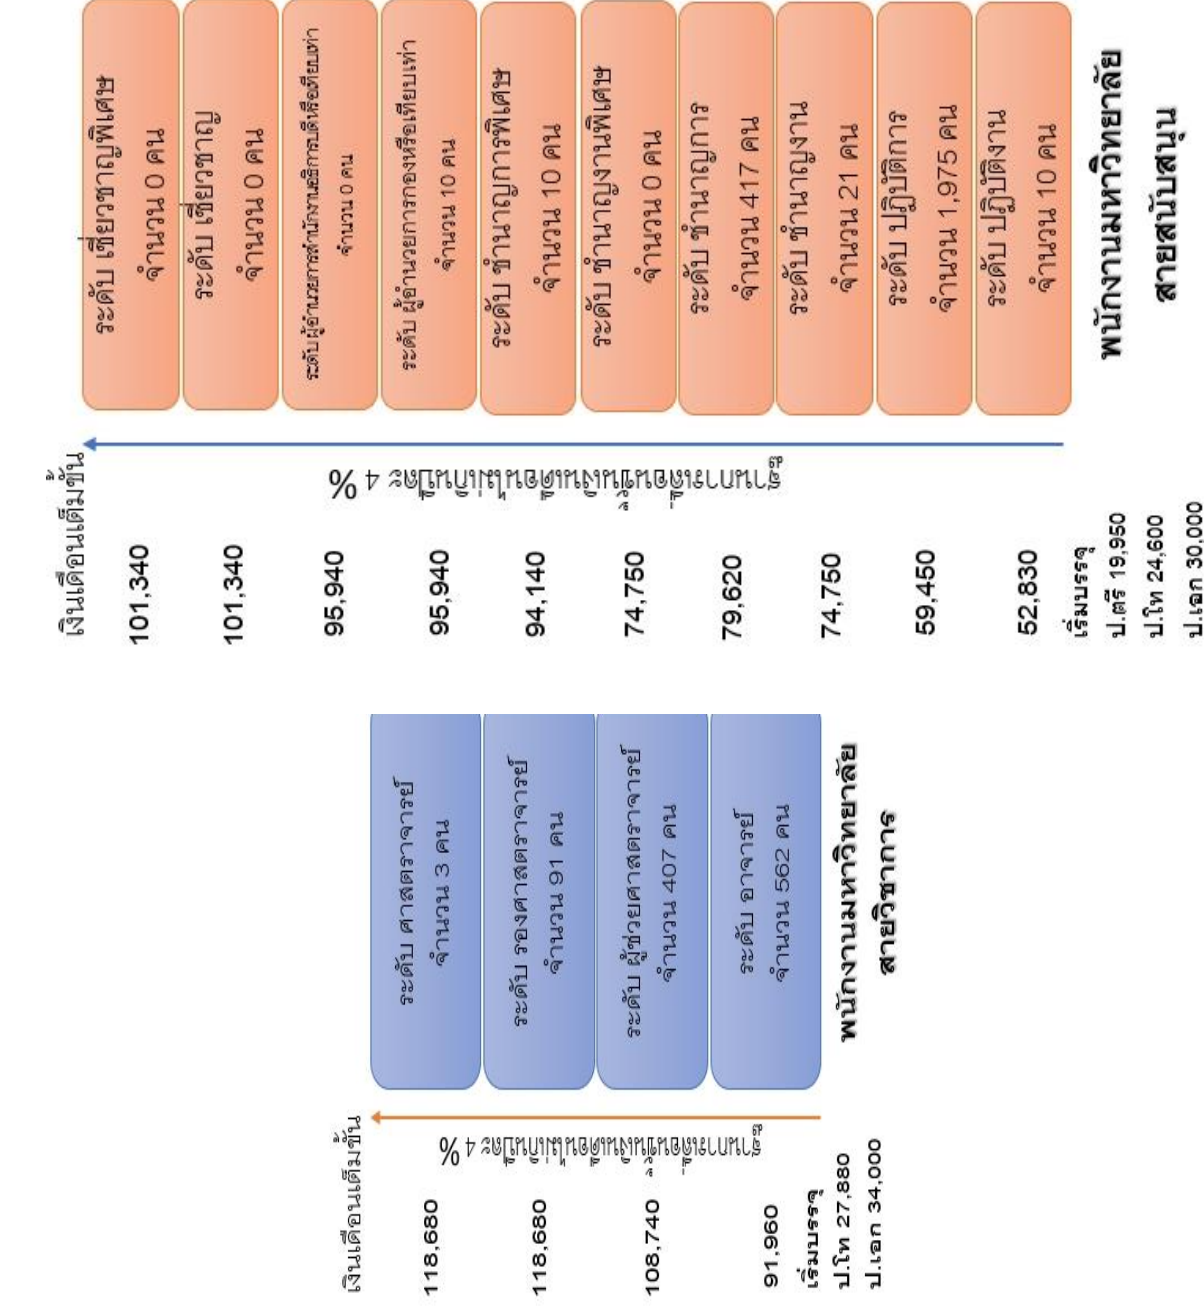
พนักงานมหาวิทยาลัย
สายสนับสนุน

ระดับ เชี่ยวชาญพิเศษ
จำนวน 0 คน

ระดับ เชี่ยวชาญ
จำนวน 0 คน

ระดับผู้อำนวยการสำนักหรือเทียบเท่า
จำนวน 0 คน

ระดับ ผู้อำนวยการกองหรือเทียบเท่า
จำนวน 10 คน

ระดับ ชำนาญการพิเศษ
จำนวน 10 คน

ระดับ ชำนาญงานพิเศษ
จำนวน 0 คน

ระดับ ชำนาญการ
จำนวน 417 คน

ระดับ ชำนาญงาน
จำนวน 21 คน

ระดับ ปฏิบัติการ
จำนวน 1,975 คน

ระดับ ปฏิบัติงาน
จำนวน 10 คน

ขึ้นทุกปีหากผลการประเมินผ่านร้อยละ 4 %

เงินเดือนเต็มขั้น

101,340

101,340

95,940

95,940

94,140

74,750

79,620

74,750

59,450

52,830

เริ่มบรรจุ
ป.ตรี 19,950
ป.โท 24,600
ป.เอก 30,000

พนักงานมหาวิทยาลัย
สายวิชาการ

ระดับ ศาสตราจารย์
จำนวน 3 คน

ระดับ รองศาสตราจารย์
จำนวน 91 คน

ระดับ ผู้ช่วยศาสตราจารย์
จำนวน 407 คน

ระดับ อาจารย์
จำนวน 562 คน

ขึ้นทุกปีหากผลการประเมินผ่านร้อยละ 4 %

เงินเดือนเต็มขั้น

118,680

118,680

108,740

91,960

เริ่มบรรจุ
ป.โท 27,880
ป.เอก 34,000